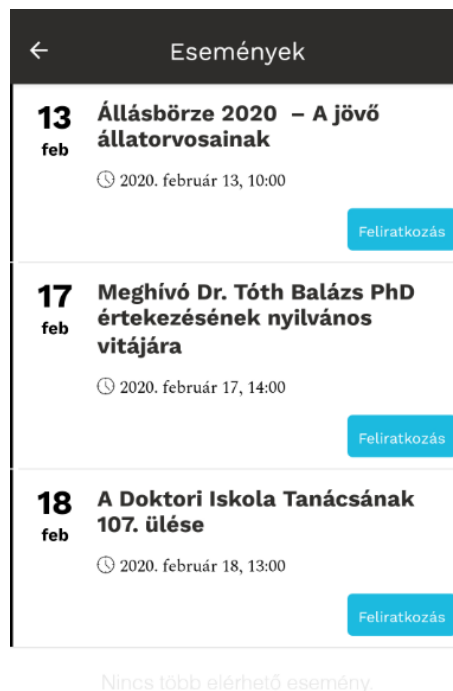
← Események

13
feb
Állásbörze 2020 – A jövő állatorvosainak
2020. február 13, 10:00
Feliratkozás

17
feb
Meghívó Dr. Tóth Balázs PhD értekezésének nyilvános vitájára
2020. február 17, 14:00
Feliratkozás

18
feb
A Doktori Iskola Tanácsának 107. ülése
2020. február 18, 13:00
Feliratkozás

Nincs több elérhető esemény.